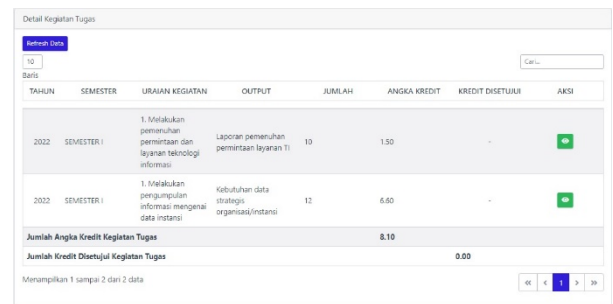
Detail Kegiatan Tugas

Refresh Data

10

Baris

Cari...

| TAHUN | SEMESTER | URAIAN KEGIATAN | OUTPUT | JUMLAH | ANGKA KREDIT | KREDIT DISETUJUI | AKSI |
|---|---|---|---|---|---|---|---|
| 2022 | SEMESTER I | 1. Melakukan pemenuhan permintaan dan layanan teknologi informasi | Laporan pemenuhan permintaan layanan TI | 10 | 1.50 | - | |
| 2022 | SEMESTER I | 1. Melakukan pengumpulan informasi mengenai data instansi | Kebutuhan data strategis organisasi/instansi | 12 | 6.60 | - | |
| Jumlah Angka Kredit Kegiatan Tugas | | | | | 8.10 | | |
| Jumlah Kredit Disetujui Kegiatan Tugas | | | | | | 0.00 | |

Menampilkan 1 sampai 2 dari 2 data

« ‹ 1 › »